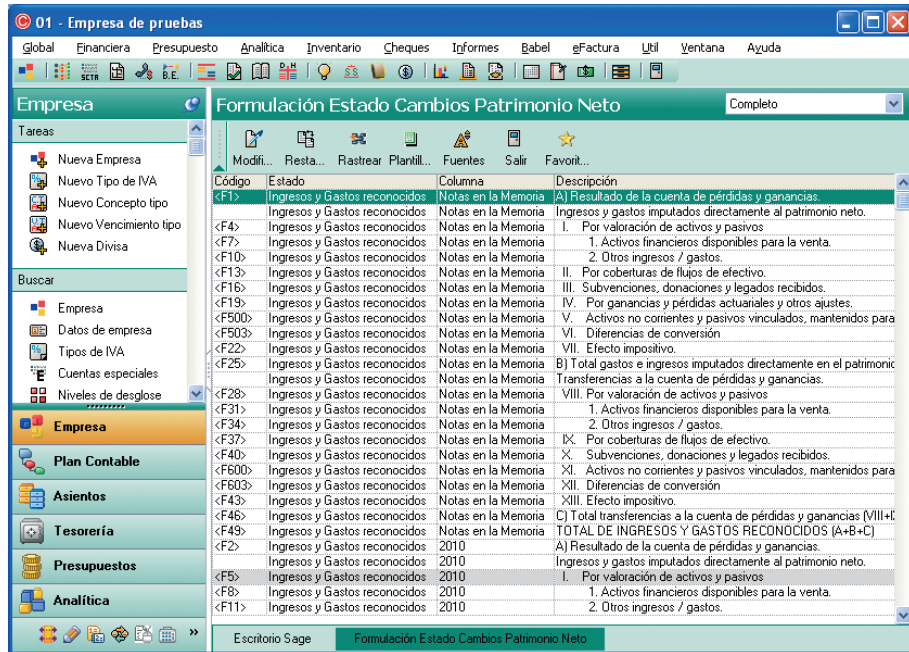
01 - Empresa de pruebas

Global Financiera Presupuesto Analítica Inventario Cheques Informes Babel eFactura Util Ventana Ayuda

Empresa

Tareas

Nueva Empresa
Nuevo Tipo de IVA
Nuevo Concepto tipo
Nuevo Vencimiento tipo
Nueva Divisa

Buscar

Empresa
Datos de empresa
Tipos de IVA
Cuentas especiales
Niveles de desglose

Empresa
Plan Contable
Asientos
Tesorería
Presupuestos
Analítica

Formulación Estado Cambios Patrimonio Neto

Completo

Modifi... Resta... Rastrear Plantill... Fuentes Salir Favorit...

| Código | Estado | Columna | Descripción |
|---|---|---|---|
| <F1> | Ingresos y Gastos reconocidos | Notas en la Memoria | A) Resultado de la cuenta de pérdidas y ganancias. |
| | Ingresos y Gastos reconocidos | Notas en la Memoria | Ingresos y gastos imputados directamente al patrimonio neto. |
| <F4> | Ingresos y Gastos reconocidos | Notas en la Memoria | I. Por valoración de activos y pasivos |
| <F7> | Ingresos y Gastos reconocidos | Notas en la Memoria | 1. Activos financieros disponibles para la venta. |
| <F10> | Ingresos y Gastos reconocidos | Notas en la Memoria | 2. Otros ingresos / gastos. |
| <F13> | Ingresos y Gastos reconocidos | Notas en la Memoria | II. Por coberturas de flujos de efectivo. |
| <F16> | Ingresos y Gastos reconocidos | Notas en la Memoria | III. Subvenciones, donaciones y legados recibidos. |
| <F19> | Ingresos y Gastos reconocidos | Notas en la Memoria | IV. Por ganancias y pérdidas actuariales y otros ajustes. |
| <F500> | Ingresos y Gastos reconocidos | Notas en la Memoria | V. Activos no corrientes y pasivos vinculados, mantenidos para |
| <F503> | Ingresos y Gastos reconocidos | Notas en la Memoria | VI. Diferencias de conversión |
| <F22> | Ingresos y Gastos reconocidos | Notas en la Memoria | VII. Efecto impositivo. |
| <F25> | Ingresos y Gastos reconocidos | Notas en la Memoria | B) Total gastos e ingresos imputados directamente en el patrimonio |
| | Ingresos y Gastos reconocidos | Notas en la Memoria | Transferencias a la cuenta de pérdidas y ganancias. |
| <F28> | Ingresos y Gastos reconocidos | Notas en la Memoria | VIII. Por valoración de activos y pasivos |
| <F31> | Ingresos y Gastos reconocidos | Notas en la Memoria | 1. Activos financieros disponibles para la venta. |
| <F34> | Ingresos y Gastos reconocidos | Notas en la Memoria | 2. Otros ingresos / gastos. |
| <F37> | Ingresos y Gastos reconocidos | Notas en la Memoria | IX. Por coberturas de flujos de efectivo. |
| <F40> | Ingresos y Gastos reconocidos | Notas en la Memoria | X. Subvenciones, donaciones y legados recibidos. |
| <F600> | Ingresos y Gastos reconocidos | Notas en la Memoria | XI. Activos no corrientes y pasivos vinculados, mantenidos para |
| <F603> | Ingresos y Gastos reconocidos | Notas en la Memoria | XII. Diferencias de conversión |
| <F43> | Ingresos y Gastos reconocidos | Notas en la Memoria | XIII. Efecto impositivo. |
| <F46> | Ingresos y Gastos reconocidos | Notas en la Memoria | C) Total transferencias a la cuenta de pérdidas y ganancias (VIII+I |
| <F49> | Ingresos y Gastos reconocidos | Notas en la Memoria | TOTAL DE INGRESOS Y GASTOS RECONOCIDOS (A+B+C) |
| <F2> | Ingresos y Gastos reconocidos | 2010 | A) Resultado de la cuenta de pérdidas y ganancias. |
| | Ingresos y Gastos reconocidos | 2010 | Ingresos y gastos imputados directamente al patrimonio neto. |
| <F5> | Ingresos y Gastos reconocidos | 2010 | I. Por valoración de activos y pasivos |
| <F8> | Ingresos y Gastos reconocidos | 2010 | 1. Activos financieros disponibles para la venta. |
| <F11> | Ingresos y Gastos reconocidos | 2010 | 2. Otros ingresos / gastos. |

Escritorio Sage
Formulación Estado Cambios Patrimonio Neto